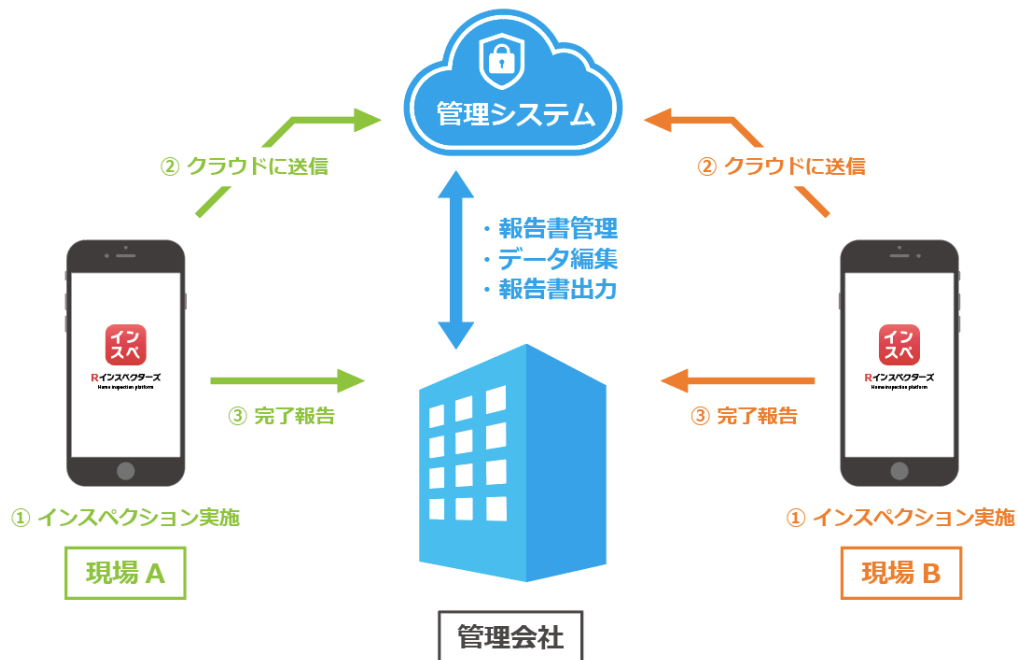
管理システム

② クラウドに送信

② クラウドに送信

・報告書管理
・データ編集
・報告書出力

インスペ
Rインスペクターズ
Home inspection platform

インスペ
Rインスペクターズ
Home inspection platform

③ 完了報告

③ 完了報告

① インスペクション実施

① インスペクション実施

現場 A

現場 B

管理会社